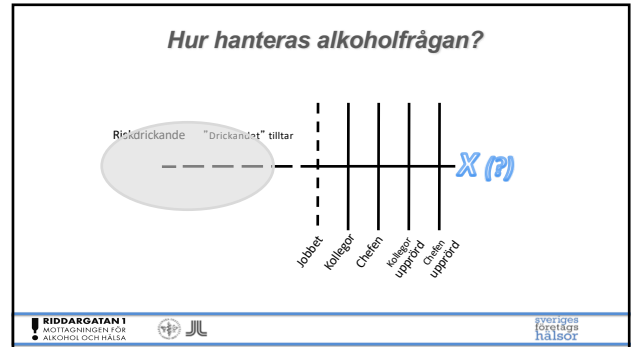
Hur hanteras alkoholfrågan?

Riskdrickande "Drickandet" tilltar

X (?)

Jobbet

Kollegor

Chefen

Kollegor upprörd

Chefen upprörd

RIDDARGATAN 1
MOTTAGNINGEN FÖR ALKOHOL OCH HÄLSA

sveriges företags hälsor